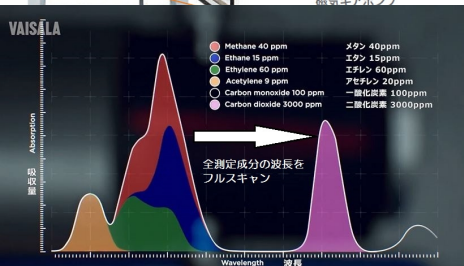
VAISALA

Methane 40 ppm
Ethane 15 ppm
Ethylene 60 ppm
Acetylene 9 ppm
Carbon monoxide 100 ppm
Carbon dioxide 3000 ppm

メタン 40ppm
エタン 15ppm
エチレン 60ppm
アセチレン 20ppm
一酸化炭素 100ppm
二酸化炭素 3000ppm

Absorption
吸収量

全測定成分の波長を
フルスキャン

Wavelength 波長